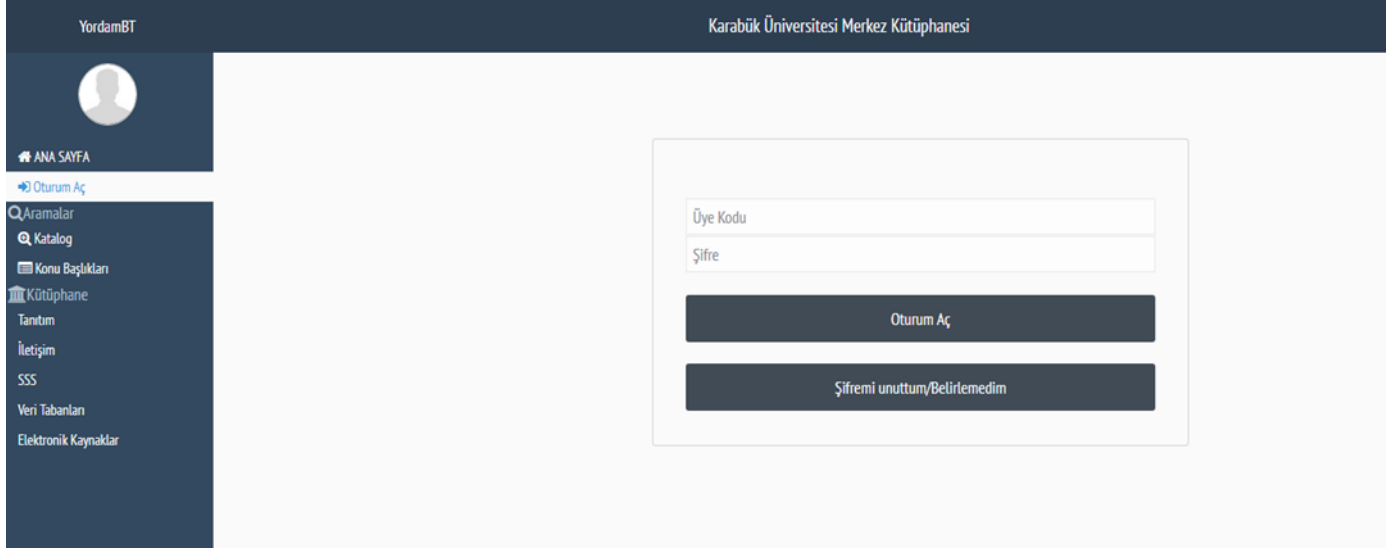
YordamBT

Karabük Üniversitesi Merkez Kütüphanesi

ANA SAYFA
Oturum Aç
Aramalar
Katalog
Konu Başlıkları
Kütüphane
Tanıtım
İletişim
SSS
Veri Tabanları
Elektronik Kaynaklar

Üye Kodu
Şifre
Oturum Aç
Şifremi unuttum/Belirlemedim